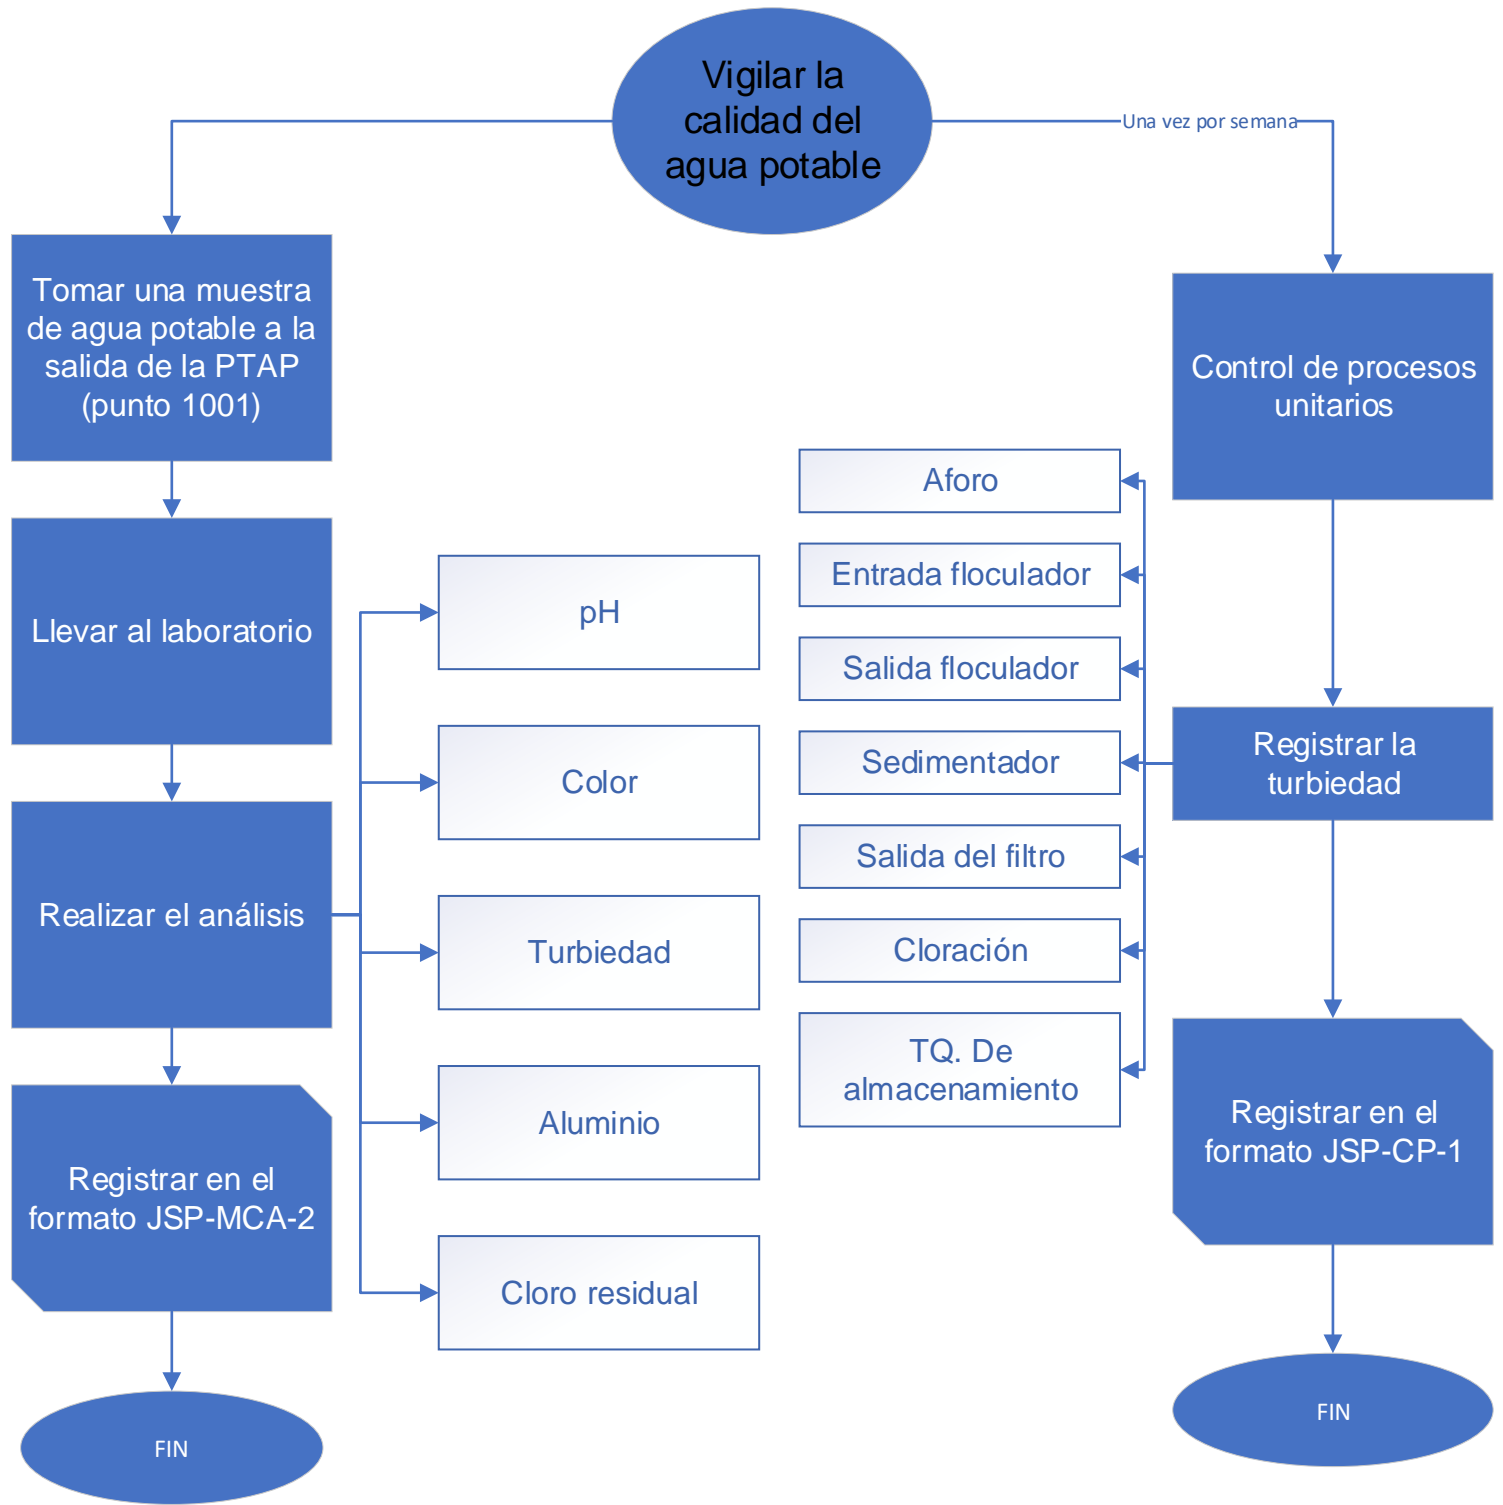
Vigilar la calidad del agua potable

Una vez por semana

Tomar una muestra de agua potable a la salida de la PTAP (punto 1001)

Llevar al laboratorio

Realizar el análisis

Registrar en el formato JSP-MCA-2

FIN

pH

Color

Turbiedad

Aluminio

Cloro residual

Aforo

Entrada floculador

Salida floculador

Sedimentador

Salida del filtro

Cloración

TQ. De almacenamiento

Control de procesos unitarios

Registrar la turbiedad

Registrar en el formato JSP-CP-1

FIN